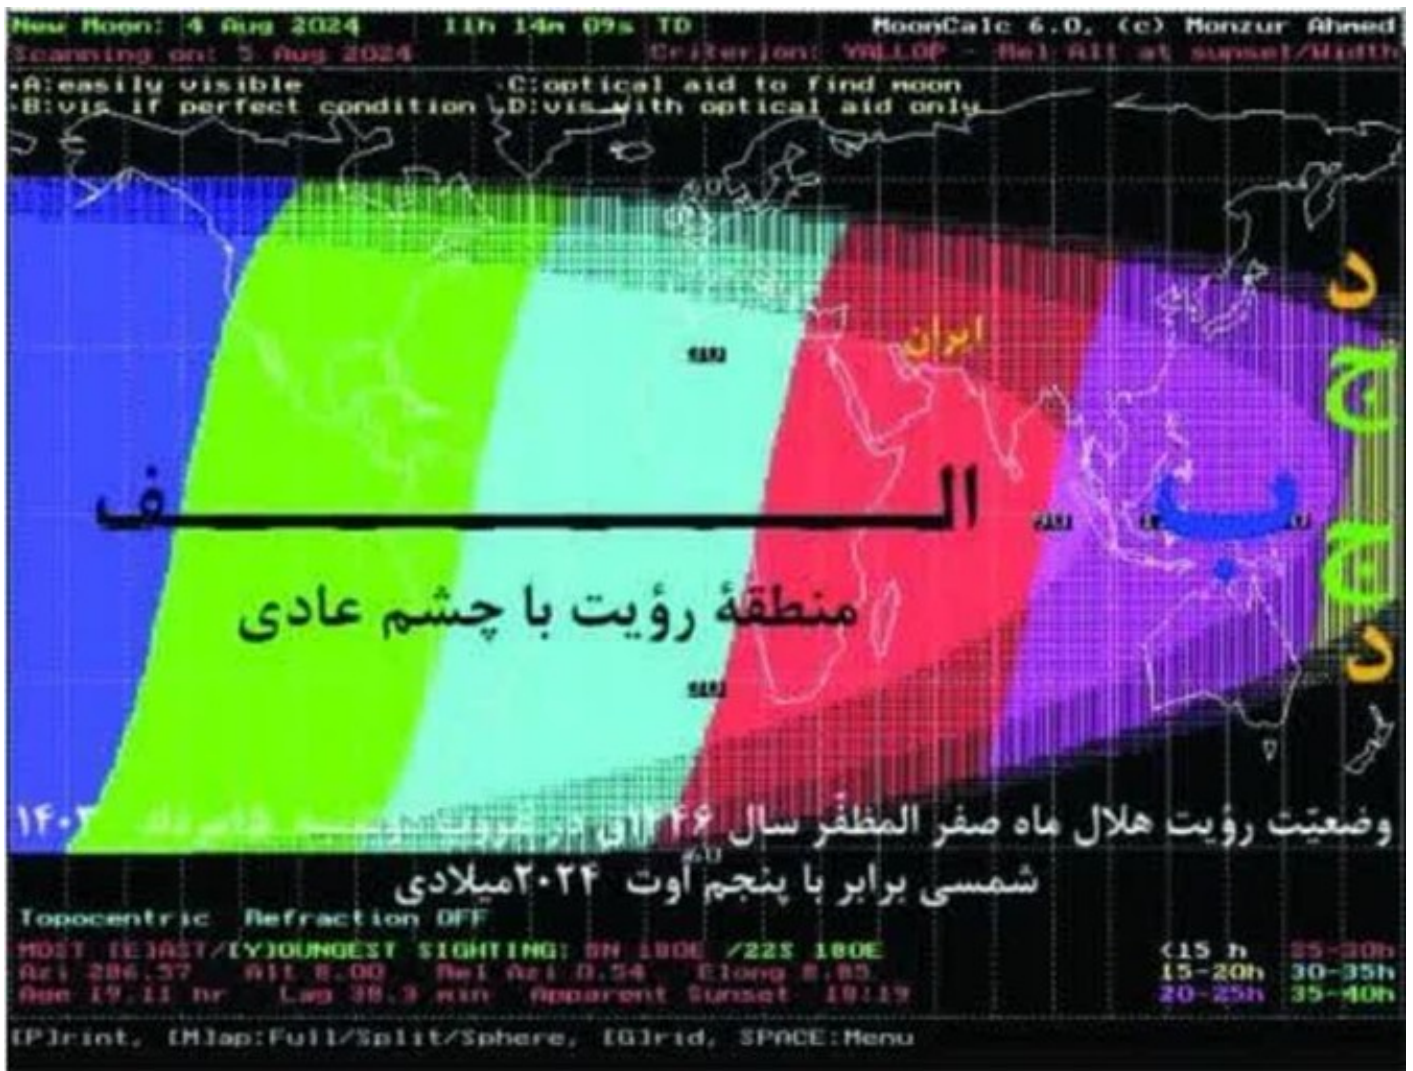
New Moon: 4 Aug 2024     11h 14m 09s TD     MoonCalc 6.0, (c) Monzur Ahmed
Scanning on: 5 Aug 2024     Criterion: YALLOP - Rel Alt at sunset/Width
•A:easily visible     •C:optical aid to find moon
•B:vis if perfect condition     •D:vis with optical aid only

د
ایران
ج
الــــــــــــــف     ب
ج
منطقهٔ رؤیت با چشم عادی
د

وضعیت رؤیت هلال ماه صفر المظفر سال ۱۴۴۶ق در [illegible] ۱۴۰۳
شمسی برابر با پنجم آوت ۲۰۲۴میلادی

Topocentric   Refraction OFF
MOST [E]AST/[Y]OUNGEST SIGHTING: 8N 180E /22S 180E
Azi 286.57   Alt 8.00   Rel Azi 0.54   Elong 8.85
Age 19.11 hr   Lag 38.3 min   Apparent Sunset 18:19
<15 h   25-30h
15-20h   30-35h
20-25h   35-40h
[P]rint, [M]ap:Full/Split/Sphere, [G]rid, SPACE:Menu